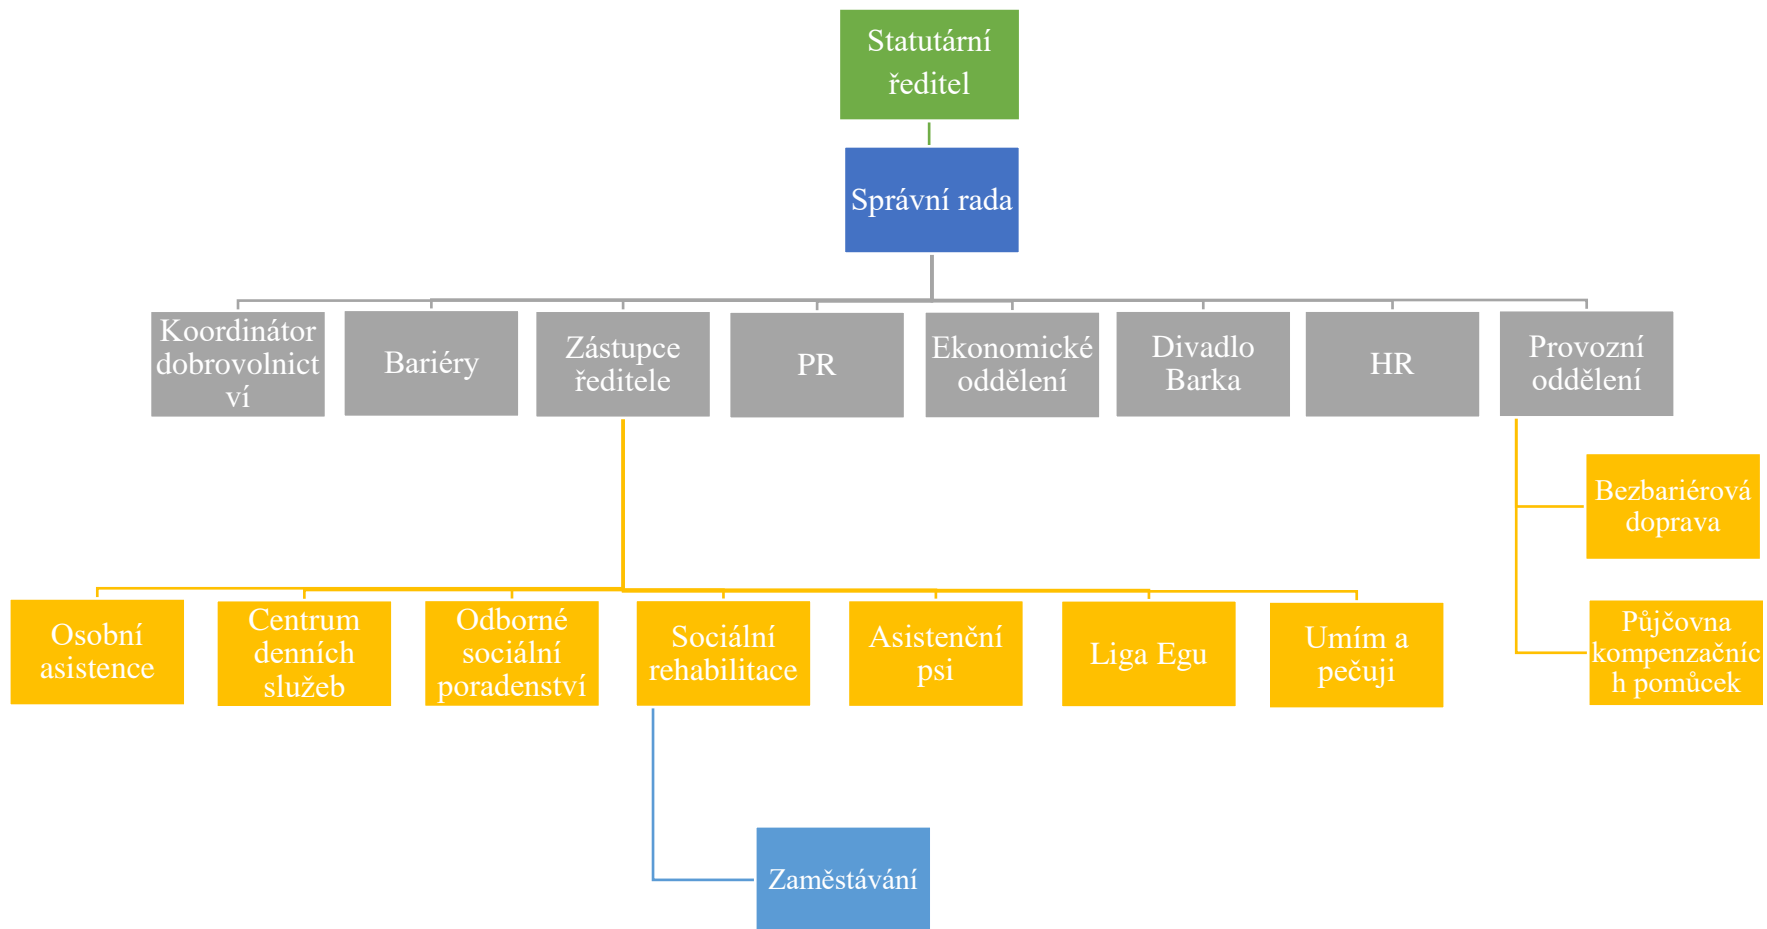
Statutární ředitel

Správní rada

Koordinátor dobrovolnictví

Bariéry

Zástupce ředitele

PR

Ekonomické oddělení

Divadlo Barka

HR

Provozní oddělení

Bezbariérová doprava

Půjčovna kompenzačních pomůcek

Osobní asistence

Centrum denních služeb

Odborné sociální poradenství

Sociální rehabilitace

Asistenční psi

Liga Egu

Umím a pečuji

Zaměstávání